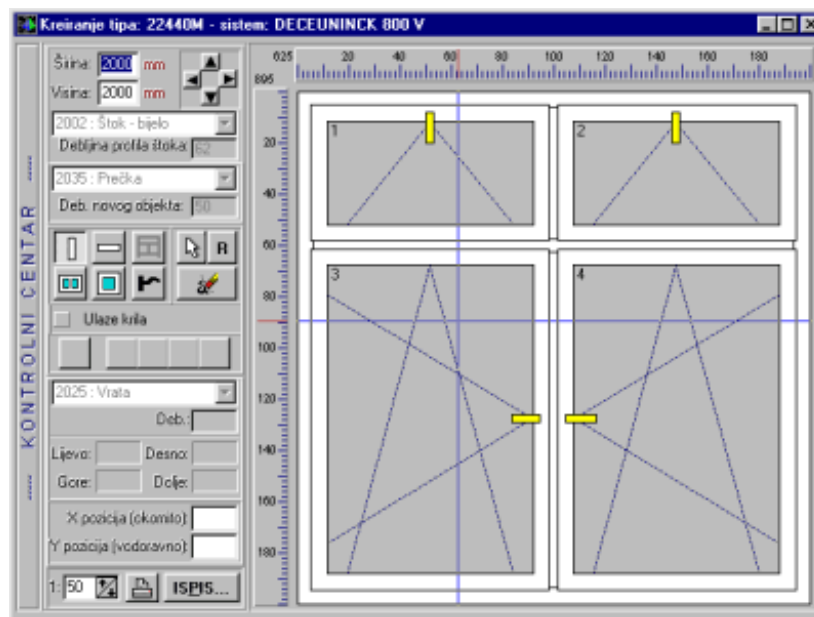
Kreiranje tipa: 22440M - sistem: DECEUNINCK 800 V

Širina: 2000 mm
Visina: 2000 mm

2002 : Štok - bijelo
Debljina profila štoka: 62

2035 : Prečka
Deb. novog objekta: 50

R

Ulaze krila

2025 : Vrata
Deb.:

Lijevo:
Desno:
Gore:
Dolje:

X pozicija (okomito):
Y pozicija (vodoravno):

1: 50
ISPIS...

KONTROLNI CENTAR

625 20 40 60 80 100 120 140 160 180
895 20 40 60 80 100 120 140 160 180

1
2
3
4